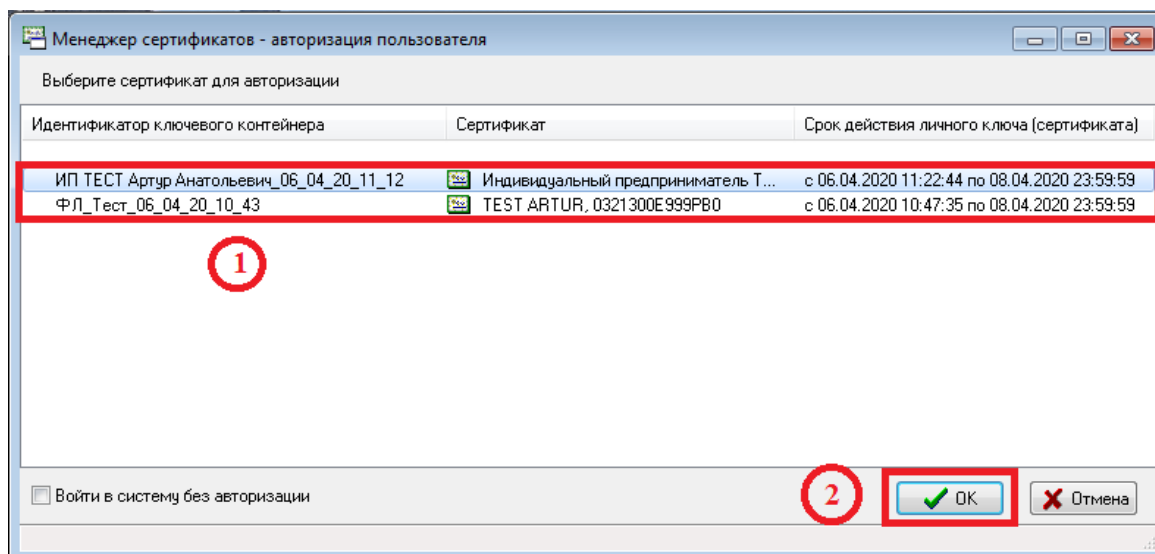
Менеджер сертификатов - авторизация пользователя

Выберите сертификат для авторизации

| Идентификатор ключевого контейнера | Сертификат | Срок действия личного ключа (сертификата) |
|---|---|---|
| ИП ТЕСТ Артур Анатольевич_06_04_20_11_12 | Индивидуальный предприниматель Т... | с 06.04.2020 11:22:44 по 08.04.2020 23:59:59 |
| ФЛ_Тест_06_04_20_10_43 | TEST ARTUR, 0321300E999PB0 | с 06.04.2020 10:47:35 по 08.04.2020 23:59:59 |

1

Войти в систему без авторизации

2

OK

Отмена